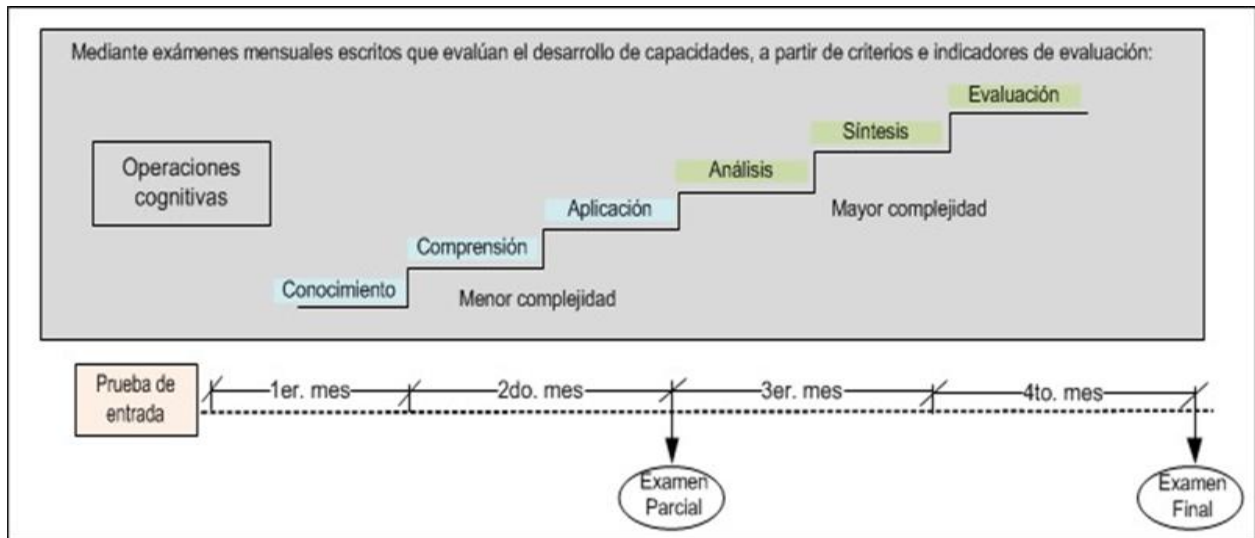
Mediante exámenes mensuales escritos que evalúan el desarrollo de capacidades, a partir de criterios e indicadores de evaluación:

Operaciones cognitivas

Conocimiento
Comprensión
Aplicación
Análisis
Síntesis
Evaluación

Menor complejidad
Mayor complejidad

Prueba de entrada
1er. mes
2do. mes
3er. mes
4to. mes

Examen Parcial
Examen Final